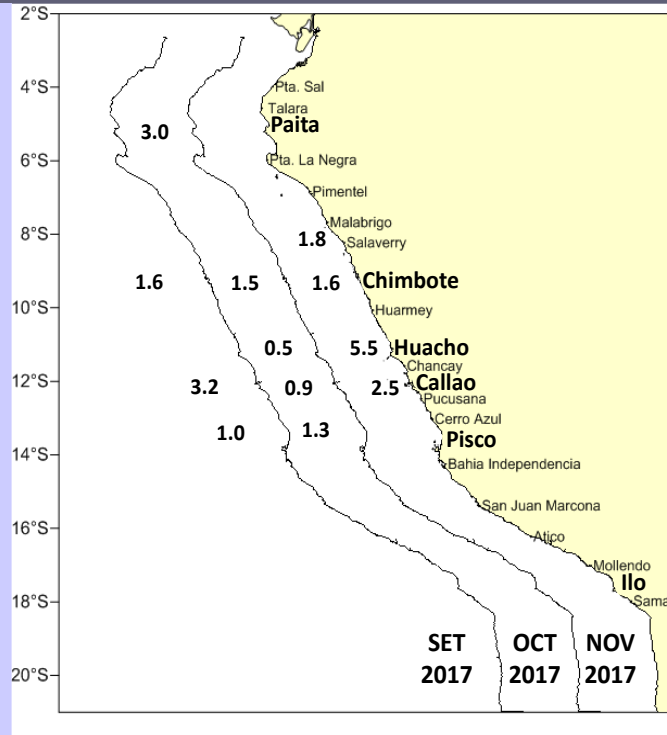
2°S
4°S
6°S
8°S
10°S
12°S
14°S
16°S
18°S
20°S

Pta. Sal
Talara
Paita
Pta. La Negra
Pimentel
Malabrigo
Salaverry
Chimbote
Huarmey
Huacho
Chancay
Callao
Pucusana
Cerro Azul
Pisco
Bahia Independencia
San Juan Marcona
Atico
Mollendo
Ilo
Sama

3.0
1.8
1.6
1.5
1.6
0.5
5.5
3.2
0.9
2.5
1.0
1.3

SET 2017
OCT 2017
NOV 2017